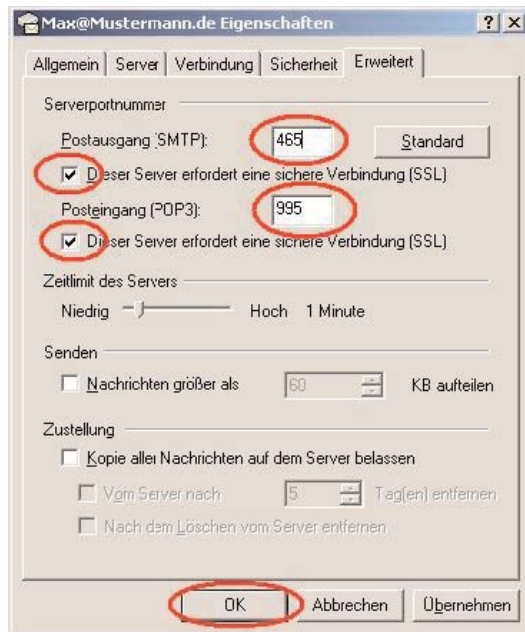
Max@Mustermann.de Eigenschaften ? X

Allgemein | Server | Verbindung | Sicherheit | Erweitert

Serverportnummer

Postausgang (SMTP): 465 Standard

Dieser Server erfordert eine sichere Verbindung (SSL)

Posteingang (POP3): 995

Dieser Server erfordert eine sichere Verbindung (SSL)

Zeitlimit des Servers

Niedrig Hoch 1 Minute

Senden

Nachrichten größer als 60 KB aufteilen

Zustellung

Kopie aller Nachrichten auf dem Server belassen

Vom Server nach 5 Tag(en) entfernen

Nach dem Löschen vom Server entfernen

OK Abbrechen Übernehmen